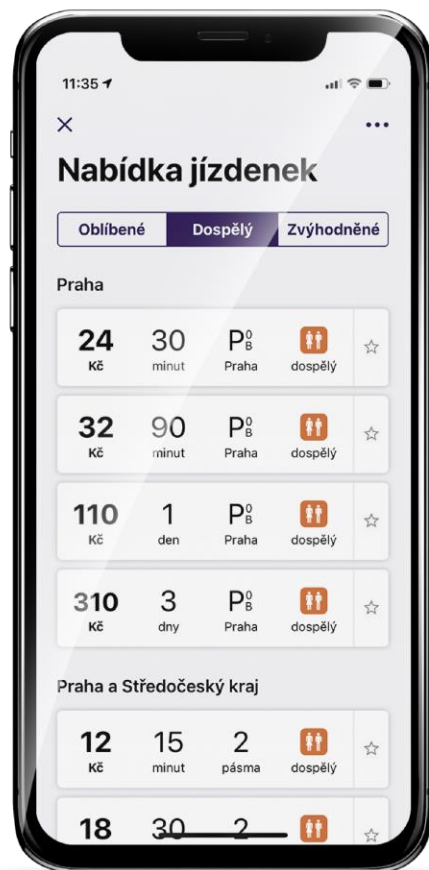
11:35

×

...

Nabídka jízdenek

Oblíbené | Dospělý | Zvýhodněné

Praha

| 24 Kč | 30 minut | $P^0_B$ Praha | dospělý | ☆ |
|---|---|---|---|---|
| 32 Kč | 90 minut | $P^0_B$ Praha | dospělý | ☆ |
| 110 Kč | 1 den | $P^0_B$ Praha | dospělý | ☆ |
| 310 Kč | 3 dny | $P^0_B$ Praha | dospělý | ☆ |

Praha a Středočeský kraj

| 12 Kč | 15 minut | 2 pásma | dospělý | ☆ |
|---|---|---|---|---|
| 18 | 30 | 2 | | ☆ |